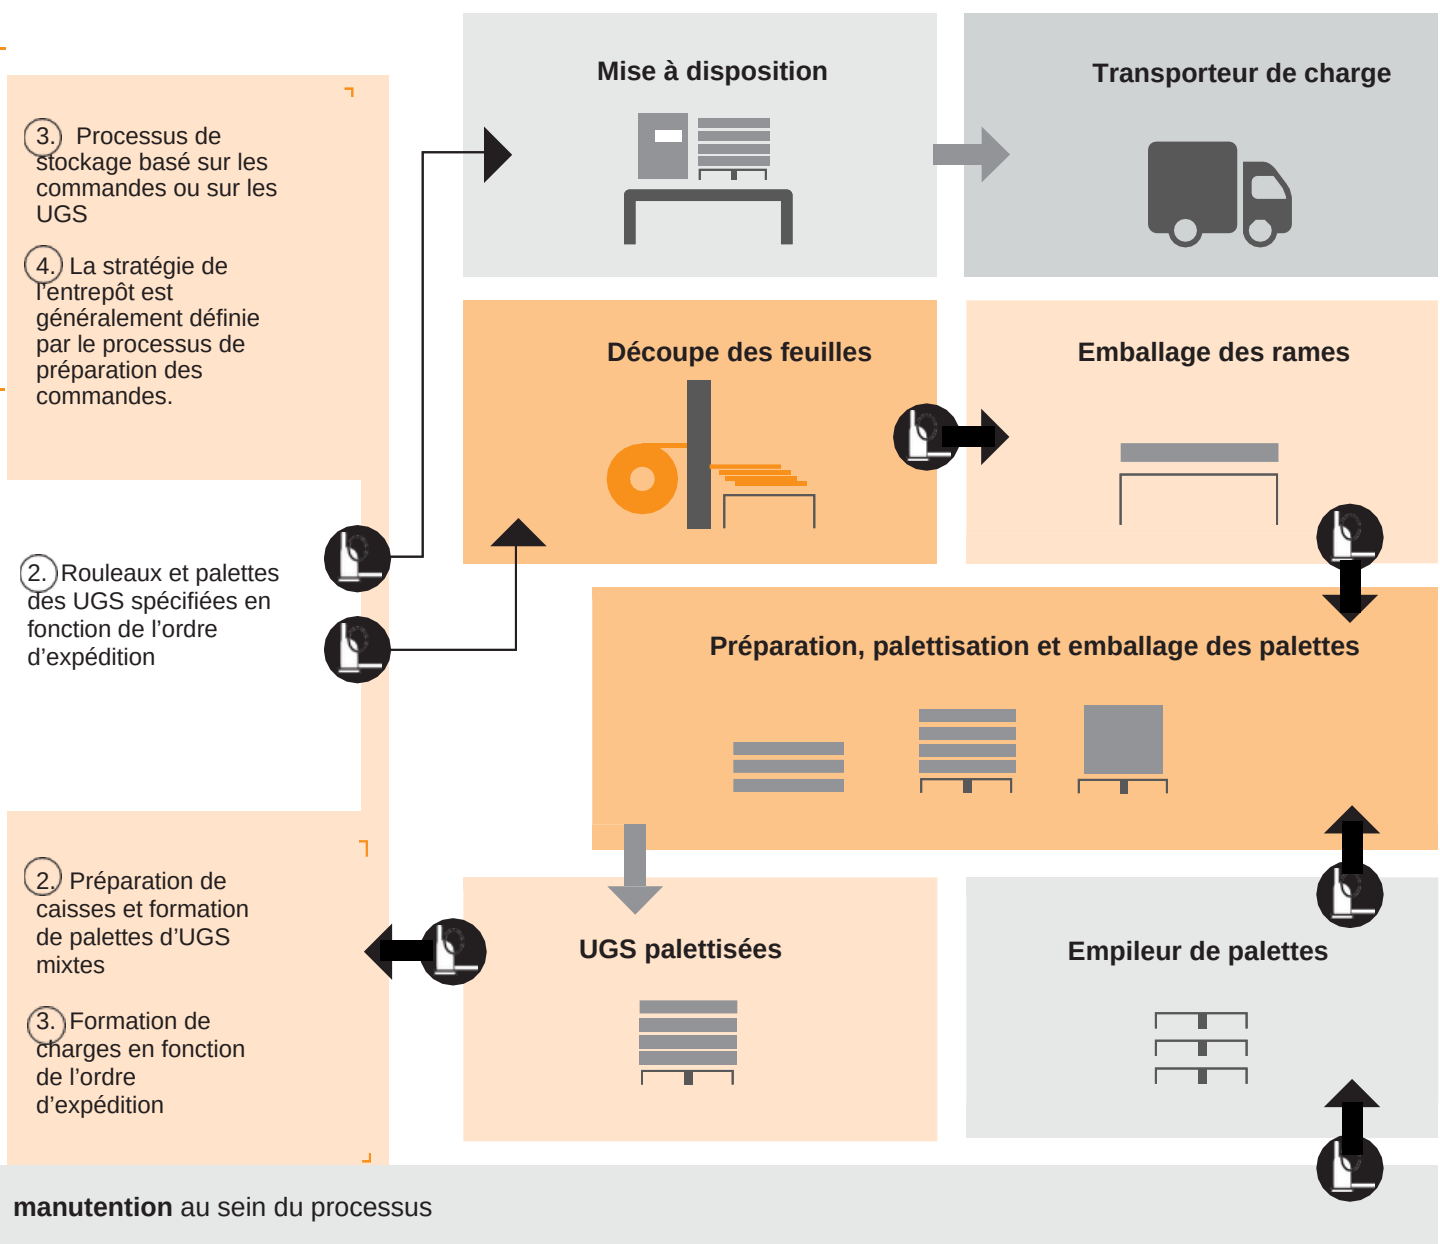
3. Processus de stockage basé sur les commandes ou sur les UGS

4. La stratégie de l'entrepôt est généralement définie par le processus de préparation des commandes.

2. Rouleaux et palettes des UGS spécifiées en fonction de l'ordre d'expédition

2. Préparation de caisses et formation de palettes d'UGS mixtes

3. Formation de charges en fonction de l'ordre d'expédition

Mise à disposition

Transporteur de charge

Découpe des feuilles

Emballage des rames

Préparation, palettisation et emballage des palettes

UGS palettisées

Empileur de palettes

manutention au sein du processus